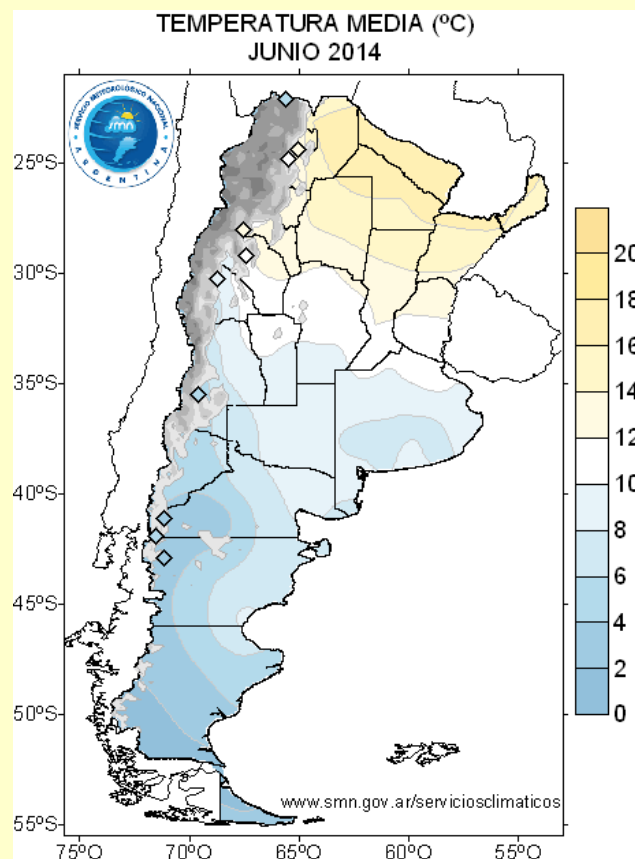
TEMPERATURA MEDIA (ºC)
JUNIO 2014

SERVICIO METEOROLÓGICO NACIONAL
smn
ARGENTINA

25ºS
30ºS
35ºS
40ºS
45ºS
50ºS
55ºS

75ºO
70ºO
65ºO
60ºO
55ºO

20
18
16
14
12
10
8
6
4
2
0

www.smn.gov.ar/serviciosclimaticos